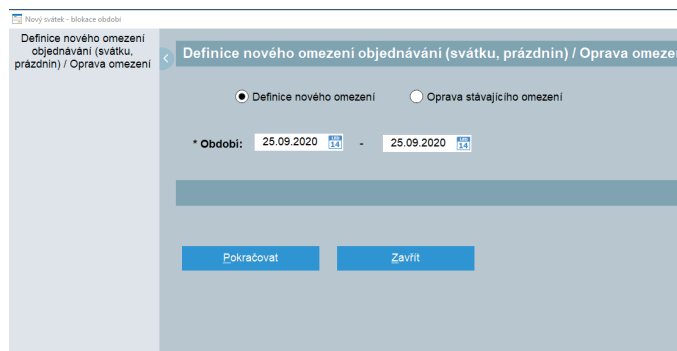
Nový svátek - blokace období

Definice nového omezení objednávání (svátku, prázdnin) / Oprava omezení

Definice nového omezení objednávání (svátku, prázdnin) / Oprava omezen

Definice nového omezení

Oprava stávajícího omezení

* Období: 25.09.2020 - 25.09.2020

Pokračovat

Zavřít